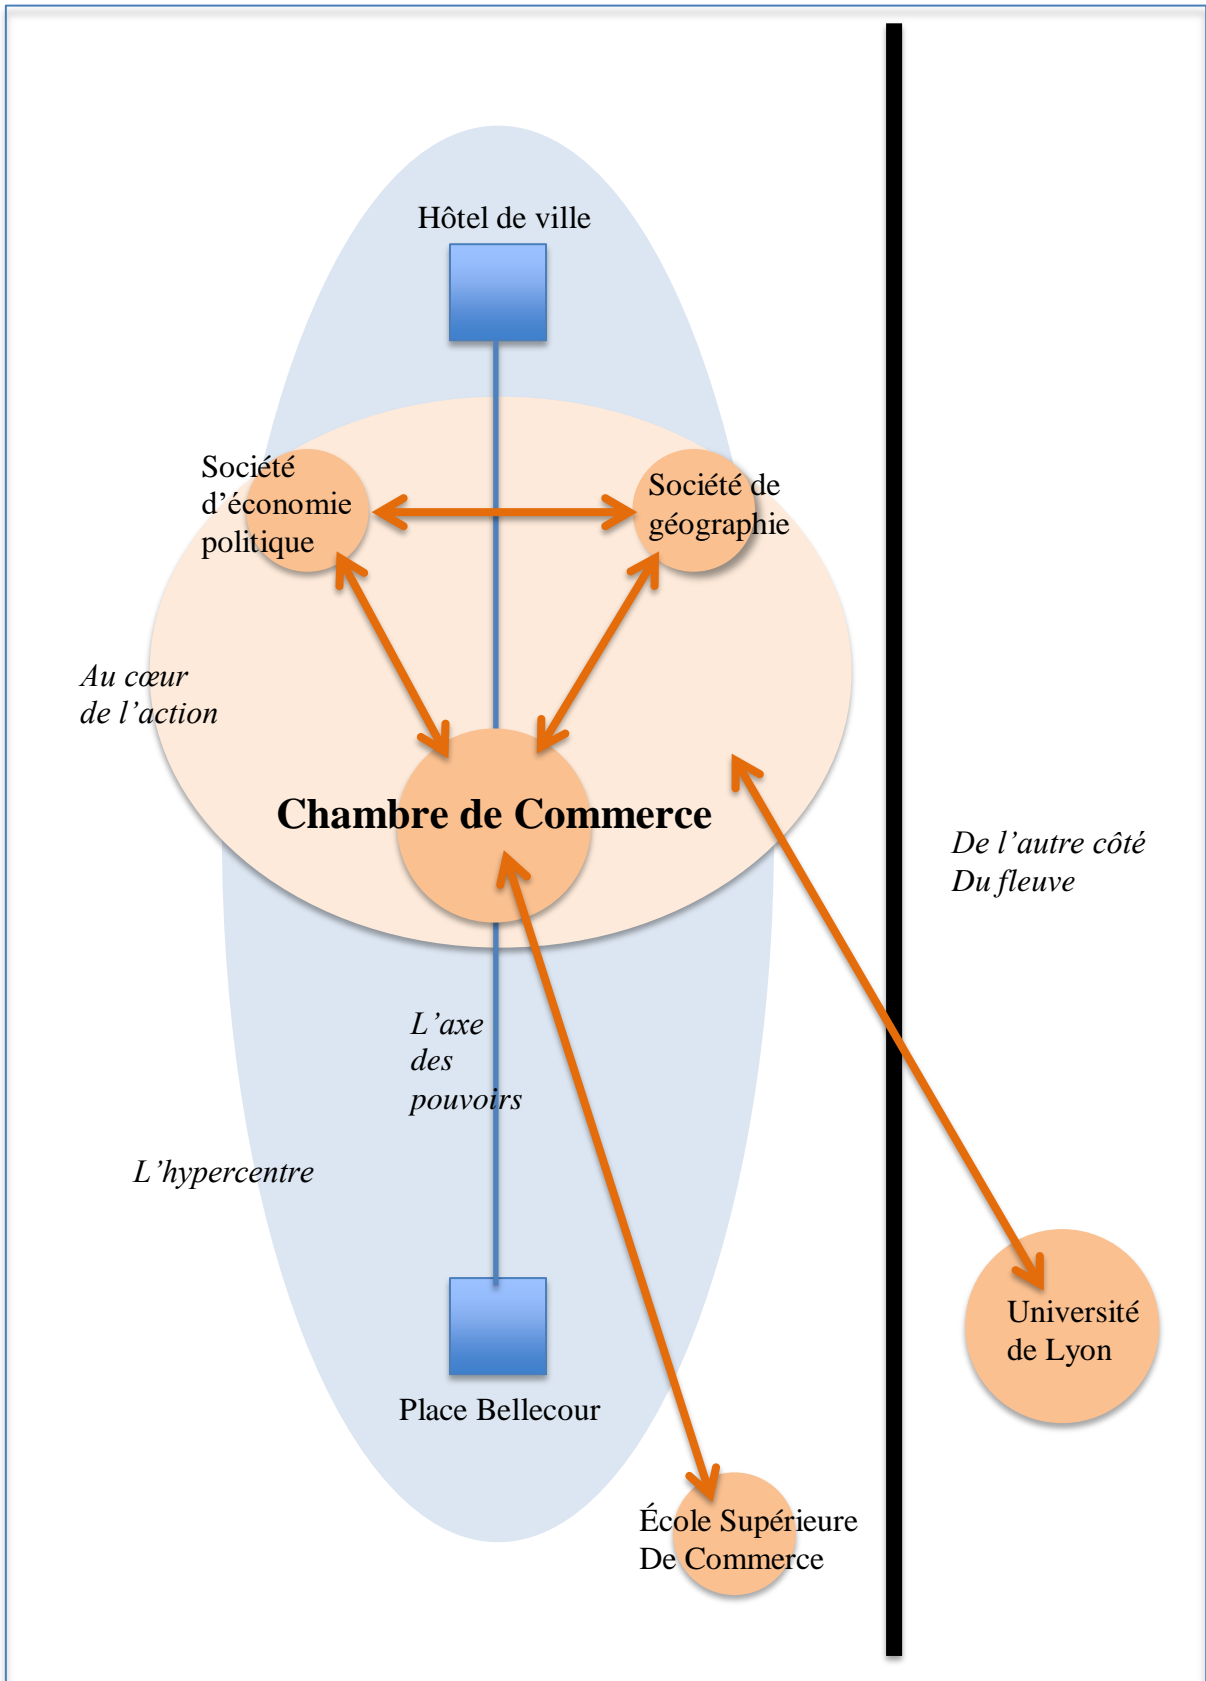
Hôtel de ville

Société d'économie politique

Société de géographie

Au cœur de l'action

Chambre de Commerce

De l'autre côté Du fleuve

L'axe des pouvoirs

L'hypercentre

Université de Lyon

Place Bellecour

École Supérieure De Commerce